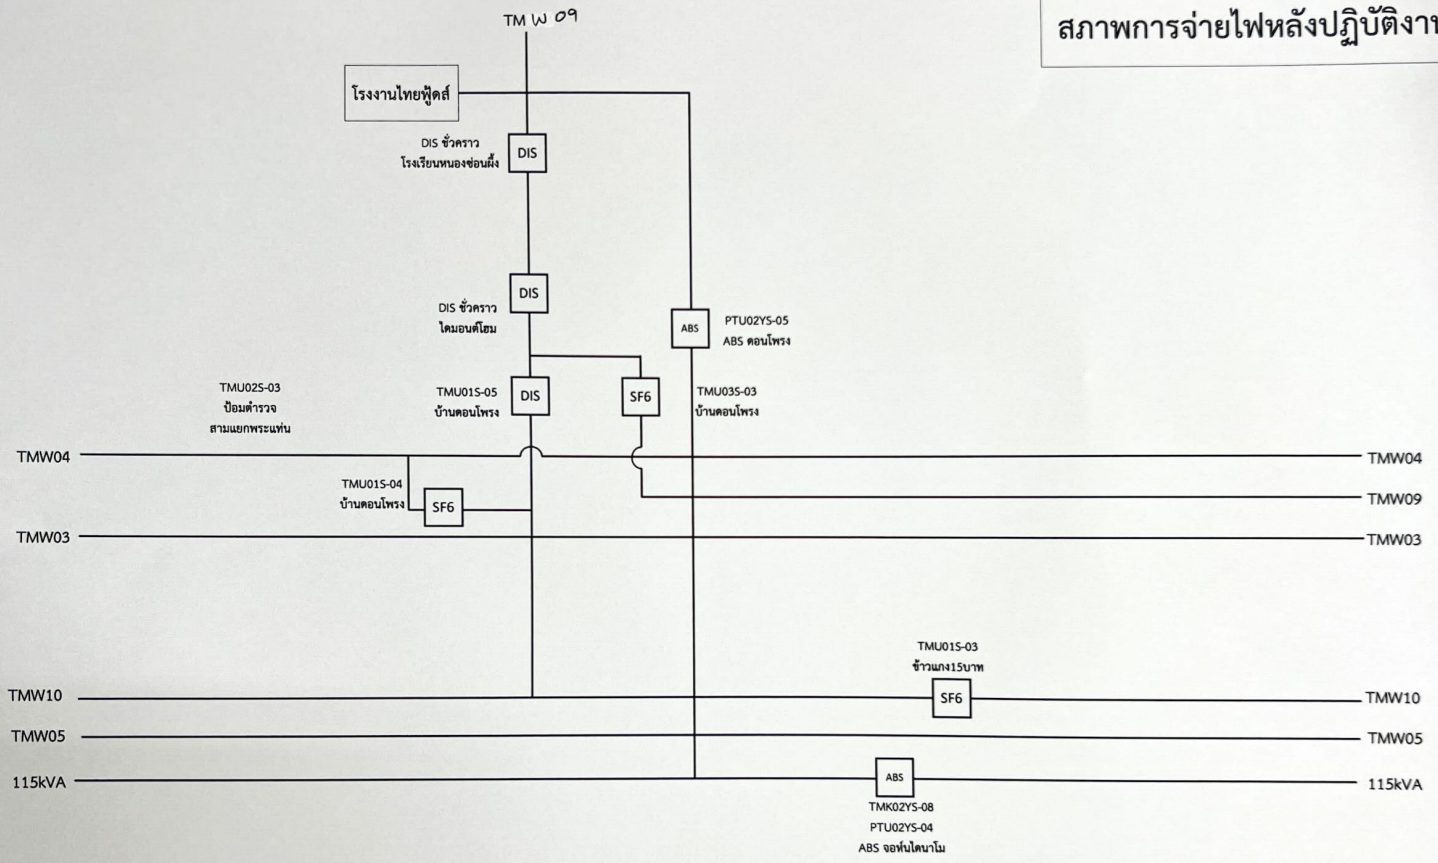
สภาพการจ่ายไฟหลังปฏิบัติงาน

TM W 09

โรงงานไทยฟู้ดส์

DIS ชั่วคราว
โรงเรียนหนองซ่อนผึ้ง

DIS

DIS ชั่วคราว
ไดมอนด์โฮม

DIS

ABS

PTU02YS-05
ABS ดอนโพรง

TMU02S-03
ป้อมตำรวจ
สามแยกพระแท่น

TMU01S-05
บ้านดอนโพรง

DIS

SF6

TMU03S-03
บ้านดอนโพรง

TMW04

TMW04

TMU01S-04
บ้านดอนโพรง

SF6

TMW09

TMW03

TMW03

TMU01S-03
ข้าวแกง15บาท

TMW10

SF6

TMW10

TMW05

TMW05

115kVA

ABS

115kVA

TMK02YS-08
PTU02YS-04
ABS จอห์นไดนาโม